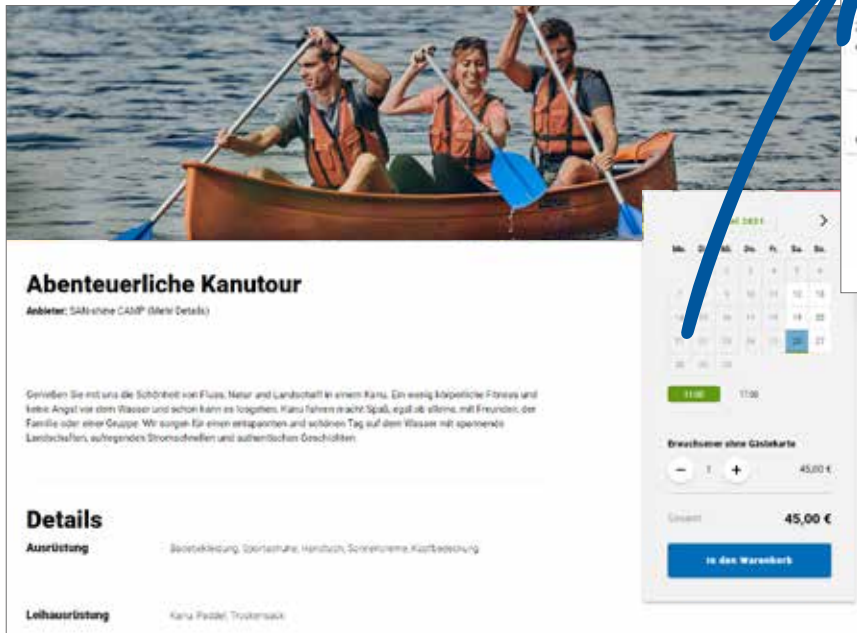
Abenteuerliche Kanutour

Anbieter: SAN-shine CAMP (Mehr Details)

Genießen Sie mit uns die Schönheit von Fluss, Natur und Landschaft in einem Kanu. Ein wenig körperliche Fitness und keine Angst vor dem Wasser und schon kann es losgehen. Kanu fahren macht Spaß, egal ob alleine, mit Freunden, der Familie oder einer Gruppe. Wir sorgen für einen entspannten und schönen Tag auf dem Wasser mit spannenden Landschaften, aufregenden Stromschnellen und authentischen Geschichten.

Details

Ausrüstung Badebekleidung, Sportschuhe, Handtuch, Sonnencreme, Kopfbedeckung

Leihausrüstung Kanu, Paddel, Trockensack

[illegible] 2021

| Mo. | Di. | Mi. | Do. | Fr. | Sa. | So. |
|---|---|---|---|---|---|---|
| | | 2 | 3 | 4 | 5 | 6 |
| 7 | 8 | 9 | 10 | 11 | 12 | 13 |
| 14 | 15 | 16 | 17 | 18 | 19 | 20 |
| 21 | 22 | 23 | 24 | 25 | 26 | 27 |
| 28 | 29 | 30 | | | | |

11:00 17:00

Erwachsener ohne Gästekarte

− 1 + 45,00 €

Gesamt 45,00 €

In den Warenkorb